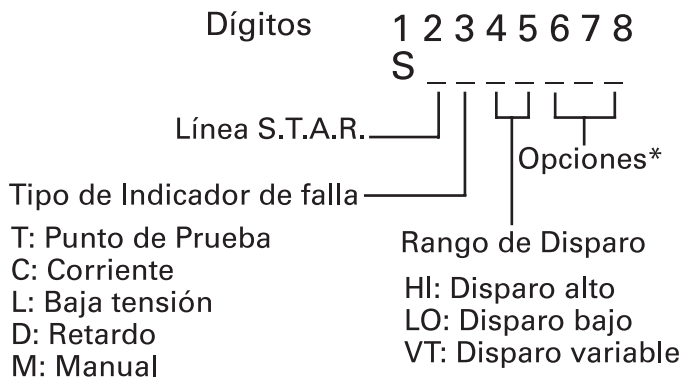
Dígitos 1 2 3 4 5 6 7 8
S _ _ _ _ _ _ _

Línea S.T.A.R.

Opciones*

Tipo de Indicador de falla

T: Punto de Prueba
C: Corriente
L: Baja tensión
D: Retardo
M: Manual

Rango de Disparo

HI: Disparo alto
LO: Disparo bajo
VT: Disparo variable